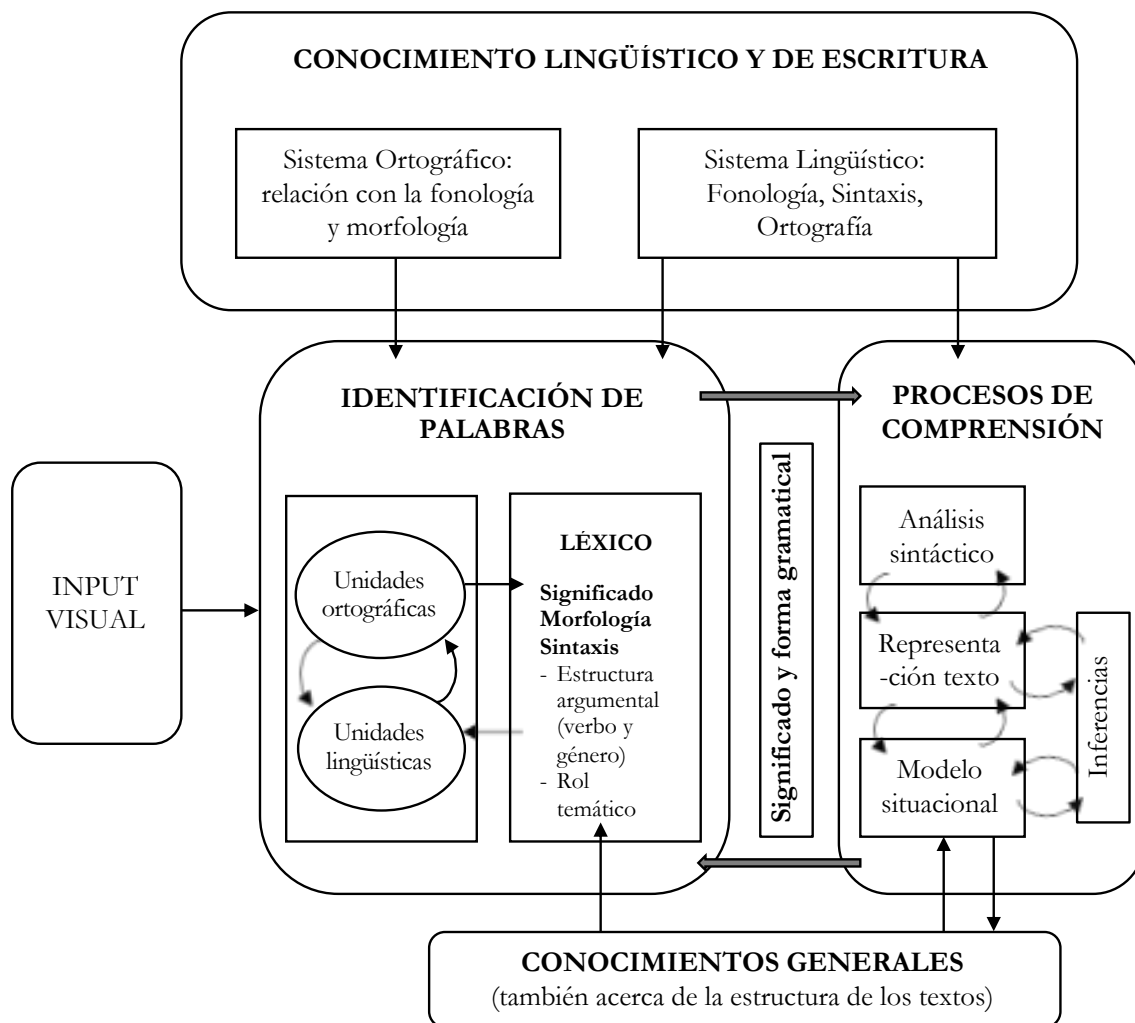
CONOCIMIENTO LINGÜÍSTICO Y DE ESCRITURA

Sistema Ortográfico: relación con la fonología y morfología

Sistema Lingüístico: Fonología, Sintaxis, Ortografía

IDENTIFICACIÓN DE PALABRAS

PROCESOS DE COMPRENSIÓN

INPUT VISUAL

Unidades ortográficas

Unidades lingüísticas

LÉXICO

Significado
Morfología
Sintaxis
- Estructura argumental (verbo y género)
- Rol temático

Significado y forma gramatical

Análisis sintáctico

Representa-ción texto

Modelo situacional

Inferencias

CONOCIMIENTOS GENERALES
(también acerca de la estructura de los textos)